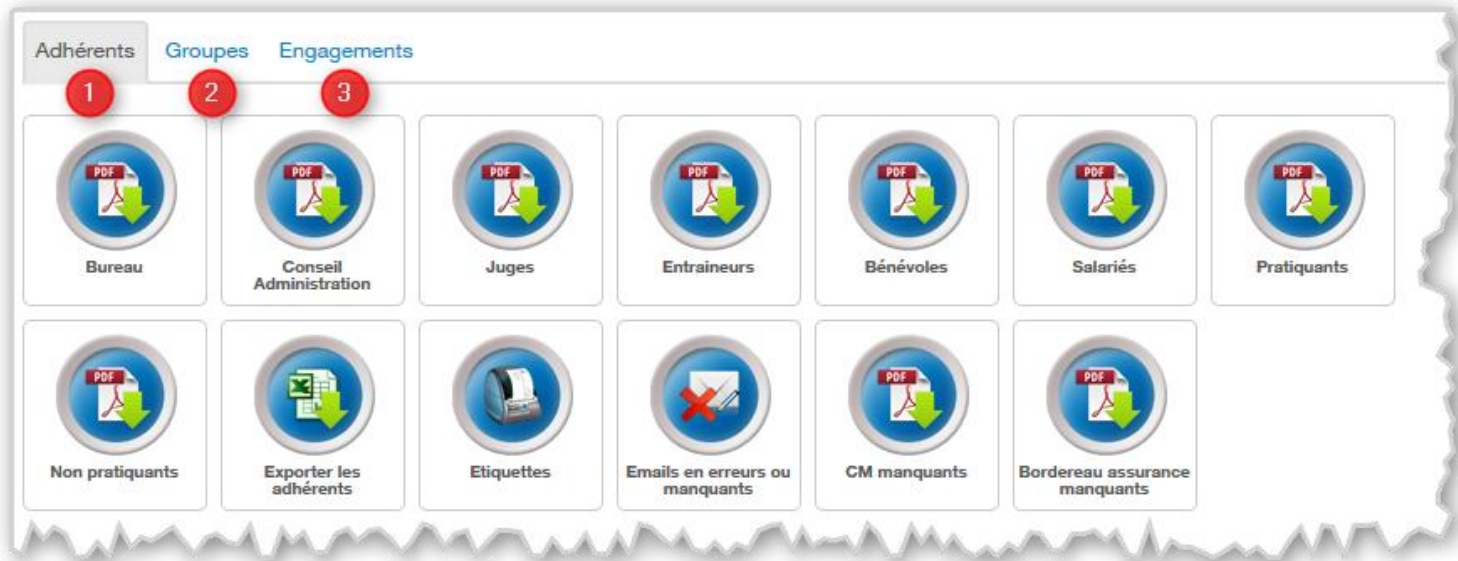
Adhérents Groupes Engagements

1 2 3

PDF
Bureau

PDF
Conseil Administration

PDF
Juges

PDF
Entraineurs

PDF
Bénévoles

PDF
Salariés

PDF
Pratiquants

PDF
Non pratiquants

Exporter les adhérents

Etiquettes

Emails en erreurs ou manquants

PDF
CM manquants

PDF
Bordereau assurance manquants